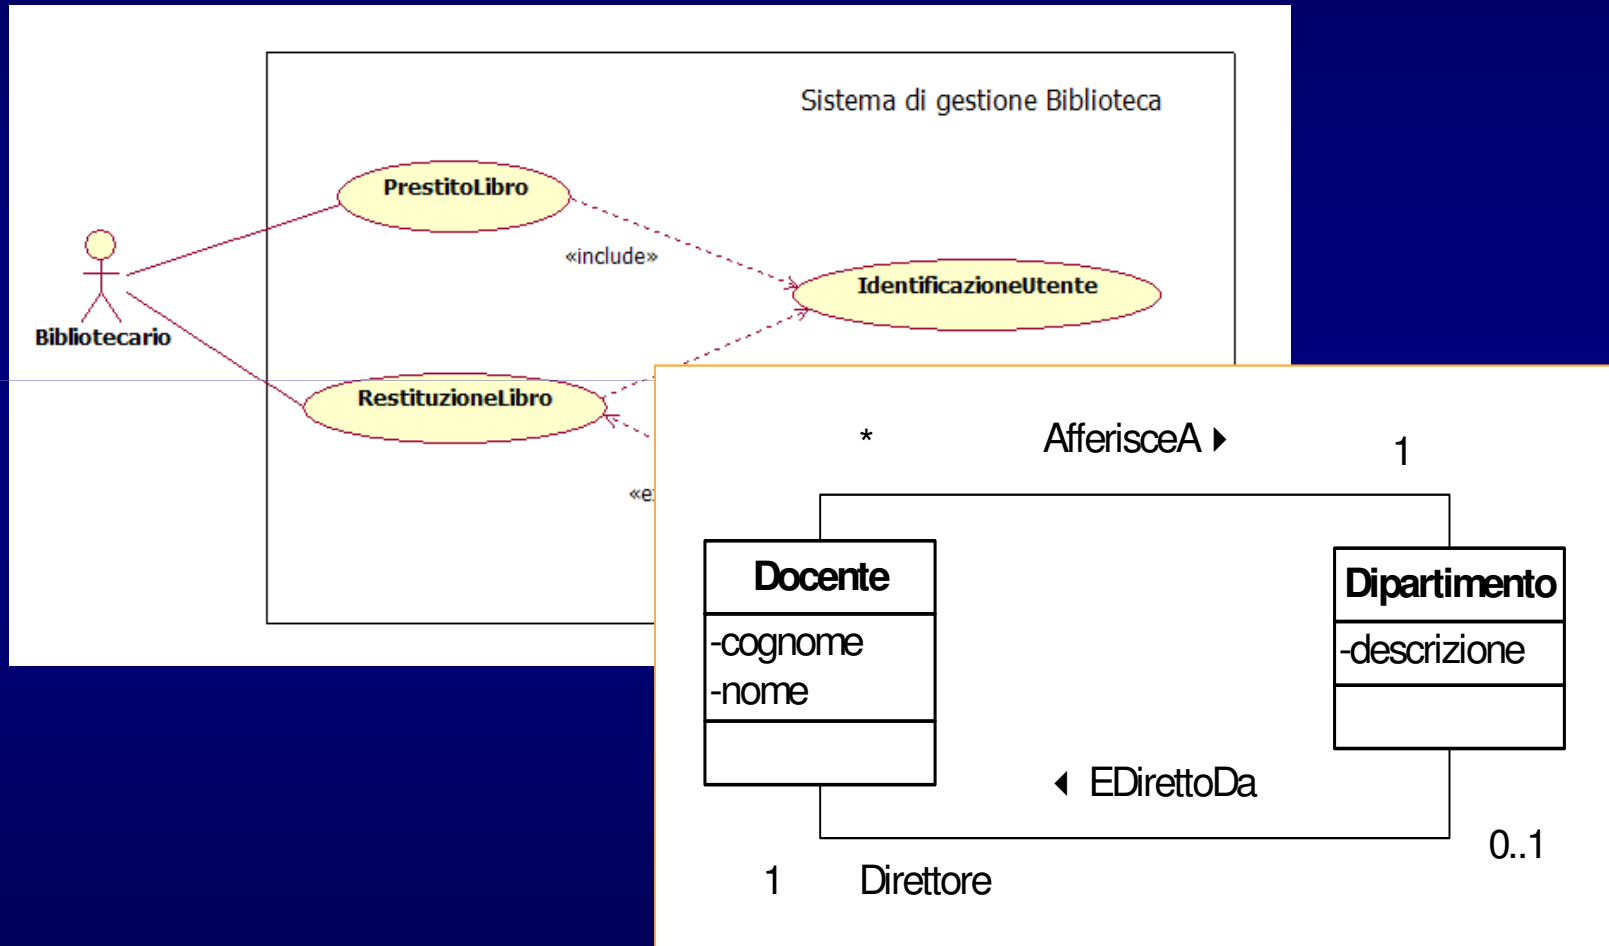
Sistema di gestione Biblioteca

PrestitoLibro

«include»

IdentificazioneUtente

Bibliotecario

RestituzioneLibro

«e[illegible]

*

AfferisceA ▸

1

Docente

-cognome
-nome

Dipartimento

-descrizione

◂ EDirettoDa

0..1

1

Direttore